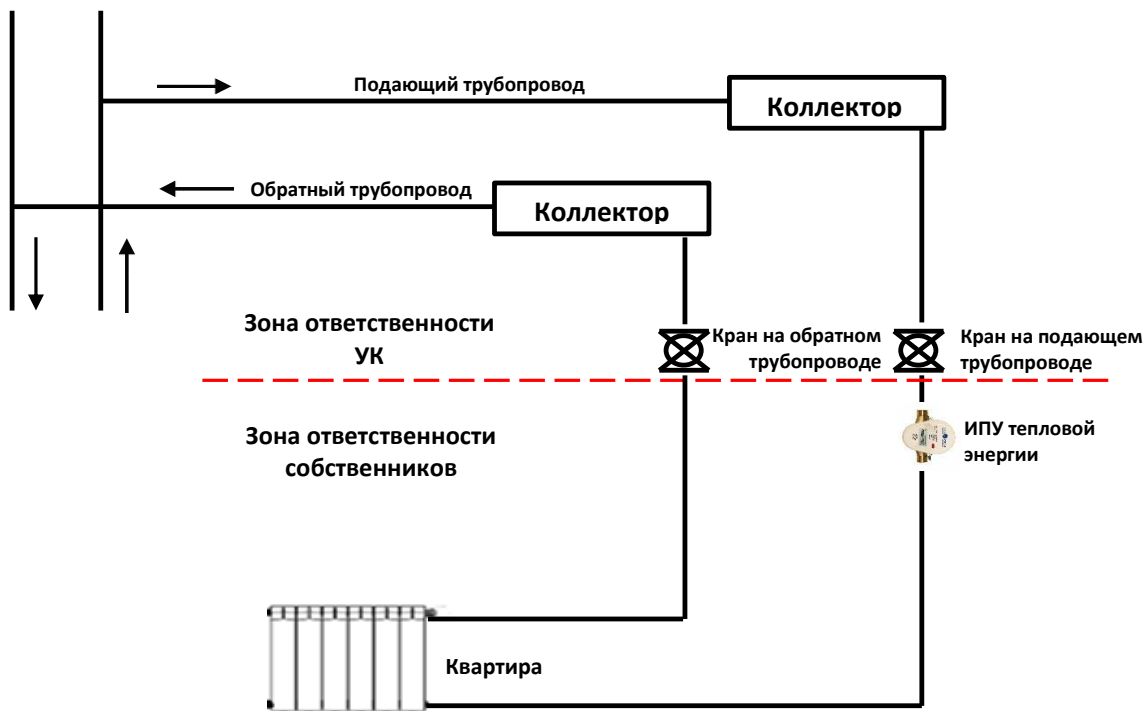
Подающий трубопровод

Коллектор

Обратный трубопровод

Коллектор

Зона ответственности УК

Кран на обратном трубопроводе

Кран на подающем трубопроводе

Зона ответственности собственников

ИПУ тепловой энергии

Квартира